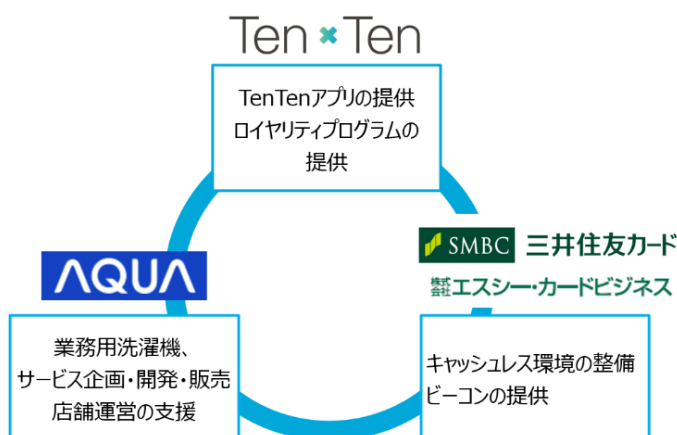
Ten × Ten

TenTenアプリの提供
ロイヤリティプログラムの提供

SMBC 三井住友カード

株式会社エスシー・カードビジネス

AQUA

業務用洗濯機、
サービス企画・開発・販売
店舗運営の支援

キャッシュレス環境の整備
ビーコンの提供